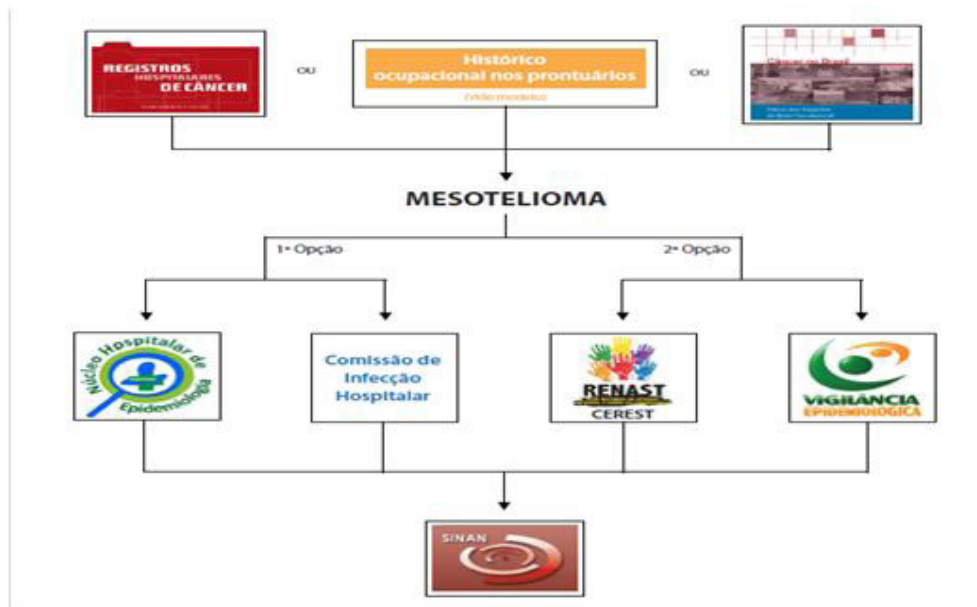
REGISTROS HOSPITALARES DE CÂNCER

OU

Histórico ocupacional nos prontuários

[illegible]

OU

Câncer no Brasil

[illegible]

MESOTELIOMA

1ª Opção

2ª Opção

Núcleo Hospitalar de Epidemiologia

Comissão de Infecção Hospitalar

RENAST CEREST

VIGILÂNCIA EPIDEMIOLÓGICA

SINAN